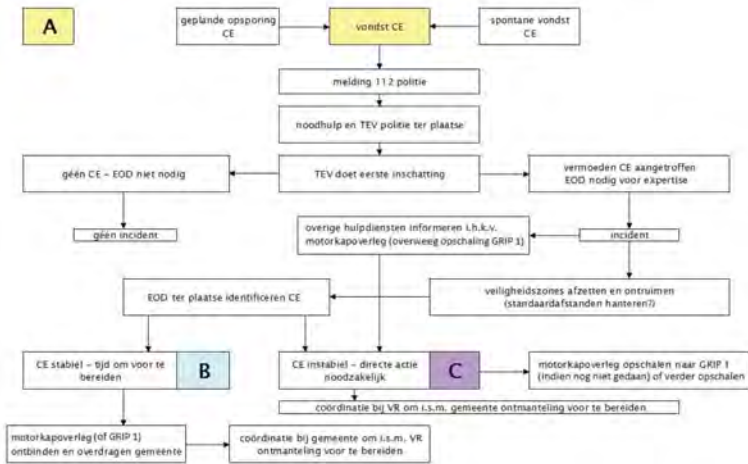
A

geplande opsporing CE

vondst CE

spontane vondst CE

melding 112 politie

noodhulp en TEV politie ter plaatse

géén CE – EOD niet nodig

TEV doet eerste inschatting

vermoeden CE aangetroffen EOD nodig voor expertise

géén incident

overige hulpdiensten informeren i.h.k.v. motorkapoverleg (overweeg opschaling GRIP 1)

incident

EOD ter plaatse identificeren CE

veiligheidszones afzetten en ontruimen (standaardafstanden hanteren?)

CE stabiel – tijd om voor te bereiden

B

CE instabiel – directe actie noodzakelijk

C

motorkapoverleg opschalen naar GRIP 1 (indien nog niet gedaan) of verder opschalen

coördinatie bij VR om i.s.m. gemeente ontmanteling voor te bereiden

motorkapoverleg (of GRIP 1) ontbinden en overdragen gemeente

coördinatie bij gemeente om i.s.m. VR ontmanteling voor te bereiden